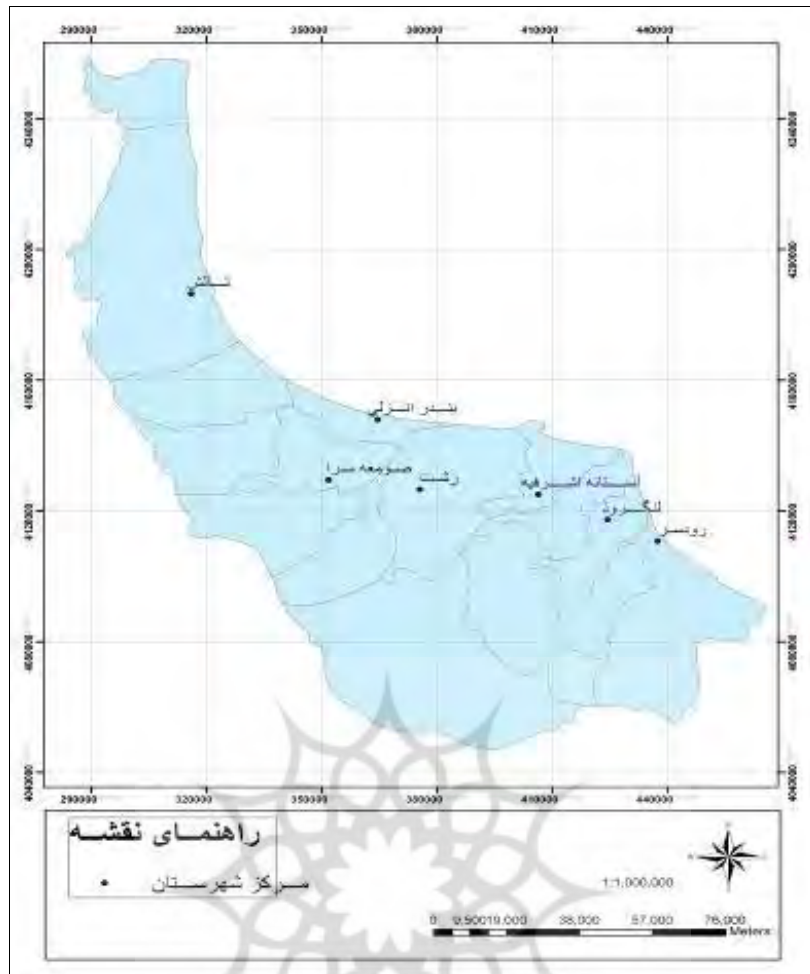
290000 320000 350000 380000 410000 440000

4240000
4210000
4180000
4150000
4120000
4090000
4060000

آستارا
بندر انزلی
صومعه سرا
رشت
آستانه اشرفیه
لنگرود
رودسر

290000 320000 350000 380000 410000 440000

راهنمای نقشه
مرکز شهرستان

1:1,000,000

0 9,50019,000 38,000 57,000 76,000
Meters